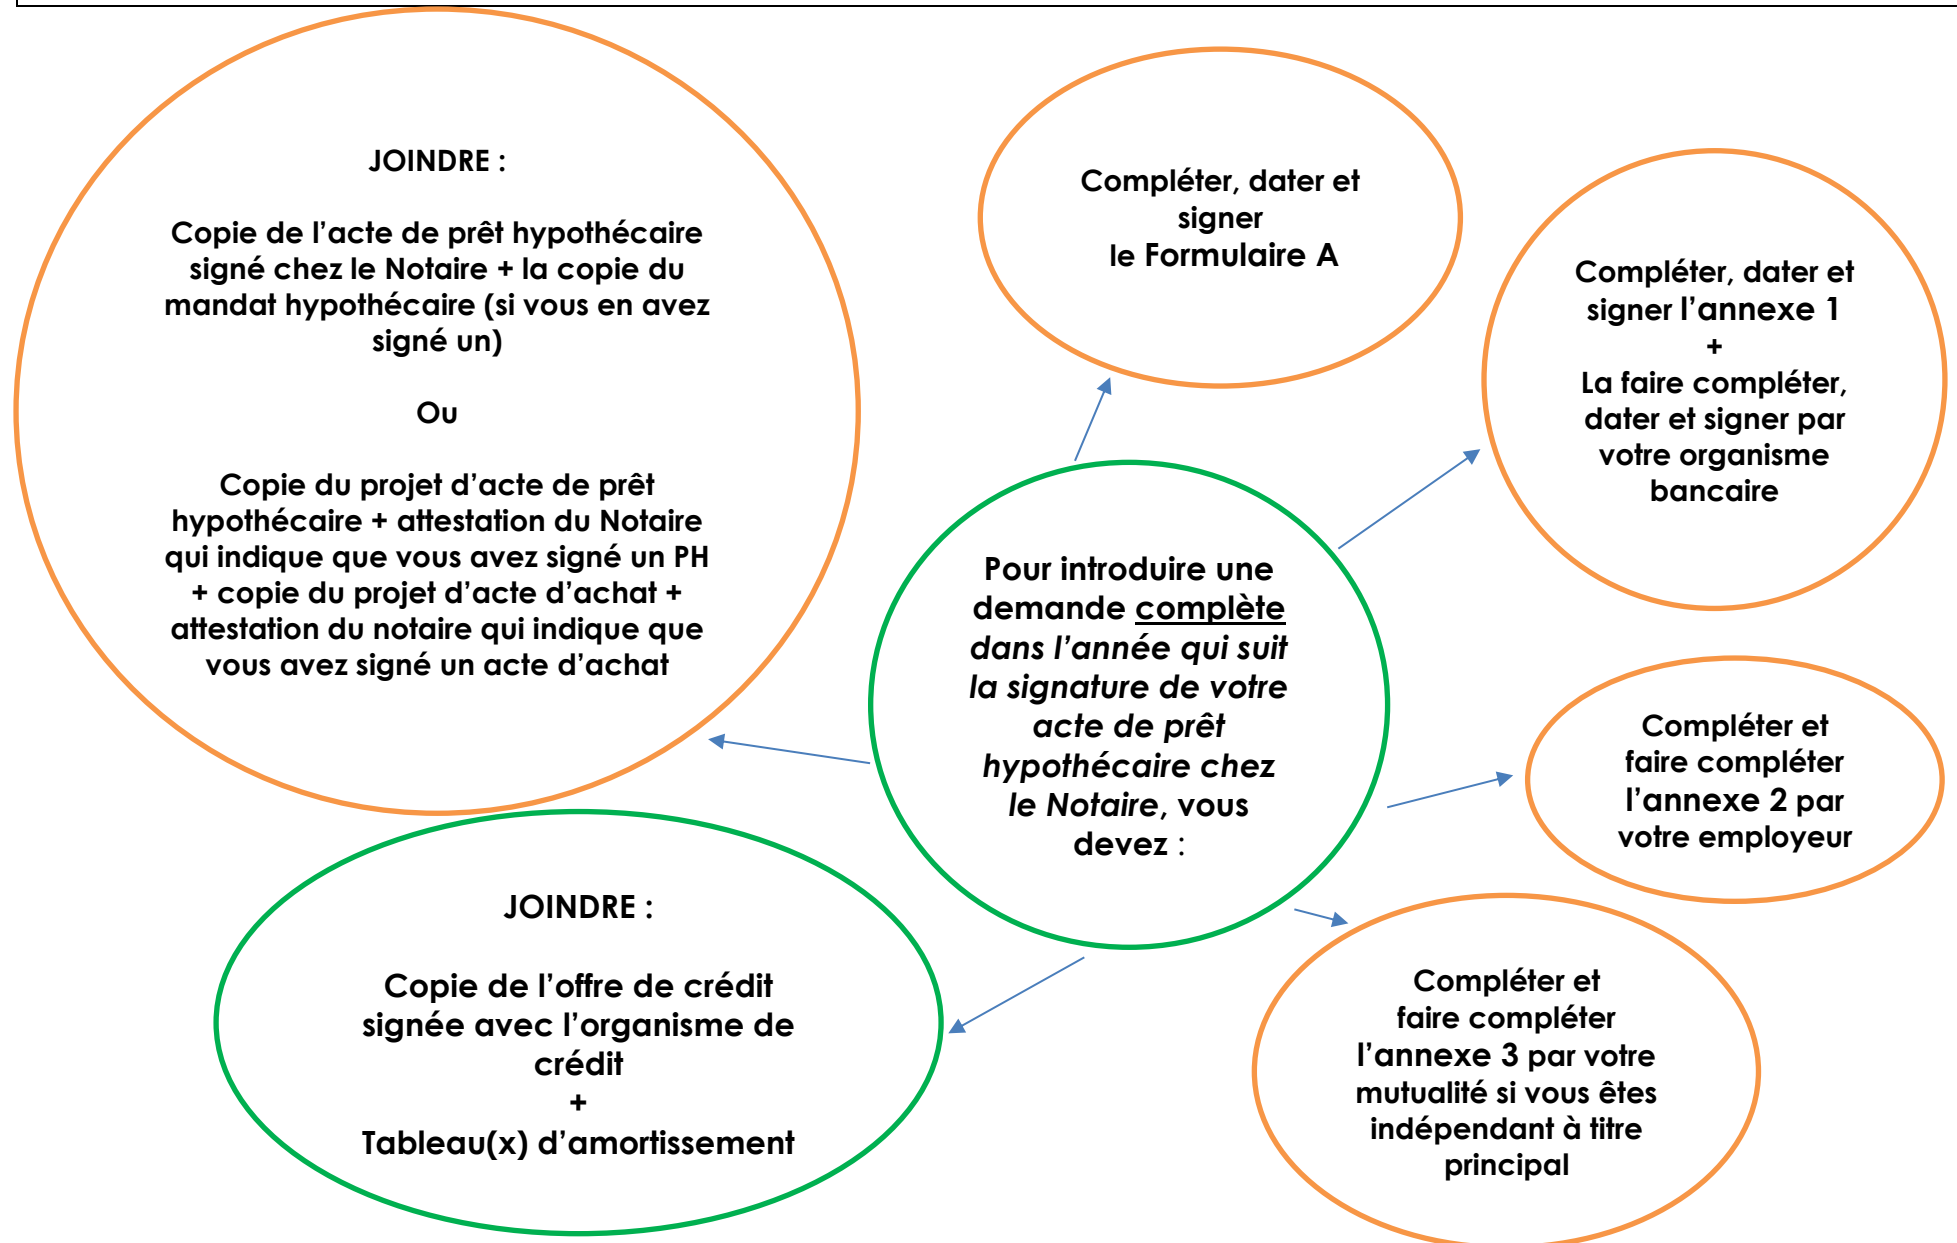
Pour introduire une demande complète dans l’année qui suit la signature de votre acte de prêt hypothécaire chez le Notaire, vous devez :

Compléter, dater et signer le Formulaire A

Compléter, dater et signer l’annexe 1
+
La faire compléter, dater et signer par votre organisme bancaire

Compléter et faire compléter l’annexe 2 par votre employeur

Compléter et faire compléter l’annexe 3 par votre mutualité si vous êtes indépendant à titre principal

JOINDRE :

Copie de l’offre de crédit signée avec l’organisme de crédit
+
Tableau(x) d’amortissement

JOINDRE :

Copie de l’acte de prêt hypothécaire signé chez le Notaire + la copie du mandat hypothécaire (si vous en avez signé un)

Ou

Copie du projet d’acte de prêt hypothécaire + attestation du Notaire qui indique que vous avez signé un PH + copie du projet d’acte d’achat + attestation du notaire qui indique que vous avez signé un acte d’achat